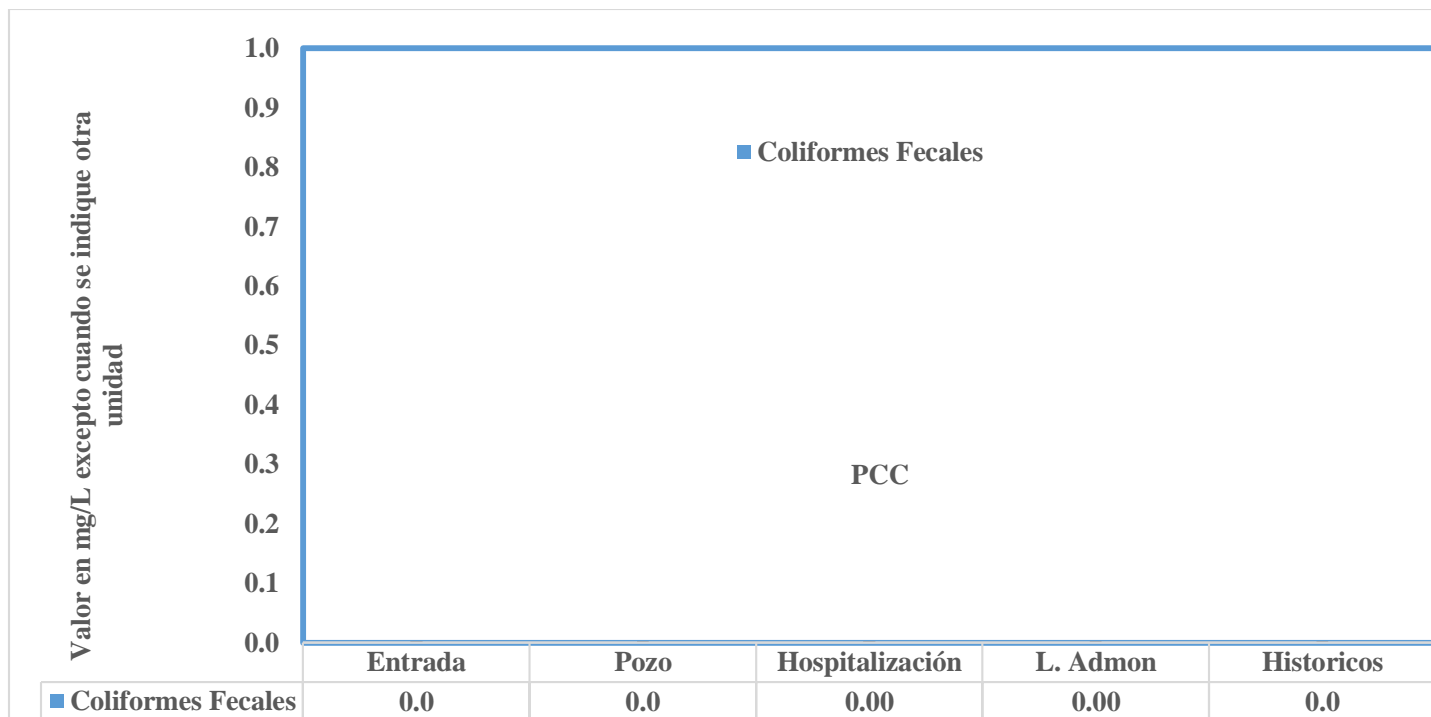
Valor en mg/L excepto cuando se indique otra unidad

1.0
0.9
0.8
0.7
0.6
0.5
0.4
0.3
0.2
0.1
0.0

Coliformes Fecales

PCC

| | Entrada | Pozo | Hospitalización | L. Admon | Historicos |
|---|---|---|---|---|---|
| Coliformes Fecales | 0.0 | 0.0 | 0.00 | 0.00 | 0.0 |